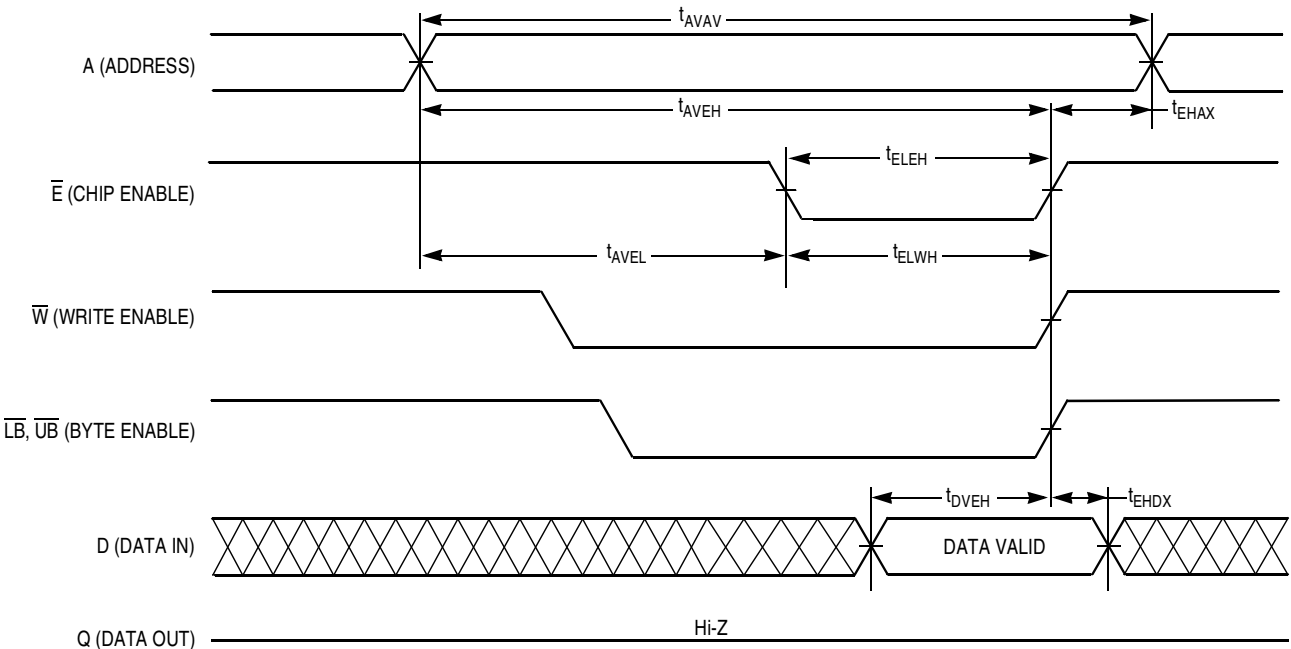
$t_{AVAV}$

A (ADDRESS)

$t_{AVEH}$

$t_{EHAX}$

$t_{ELEH}$

$\overline{E}$ (CHIP ENABLE)

$t_{AVEL}$

$t_{ELWH}$

$\overline{W}$ (WRITE ENABLE)

$\overline{LB}$, $\overline{UB}$ (BYTE ENABLE)

$t_{DVEH}$

$t_{EHDX}$

D (DATA IN)

DATA VALID

Q (DATA OUT)

Hi-Z